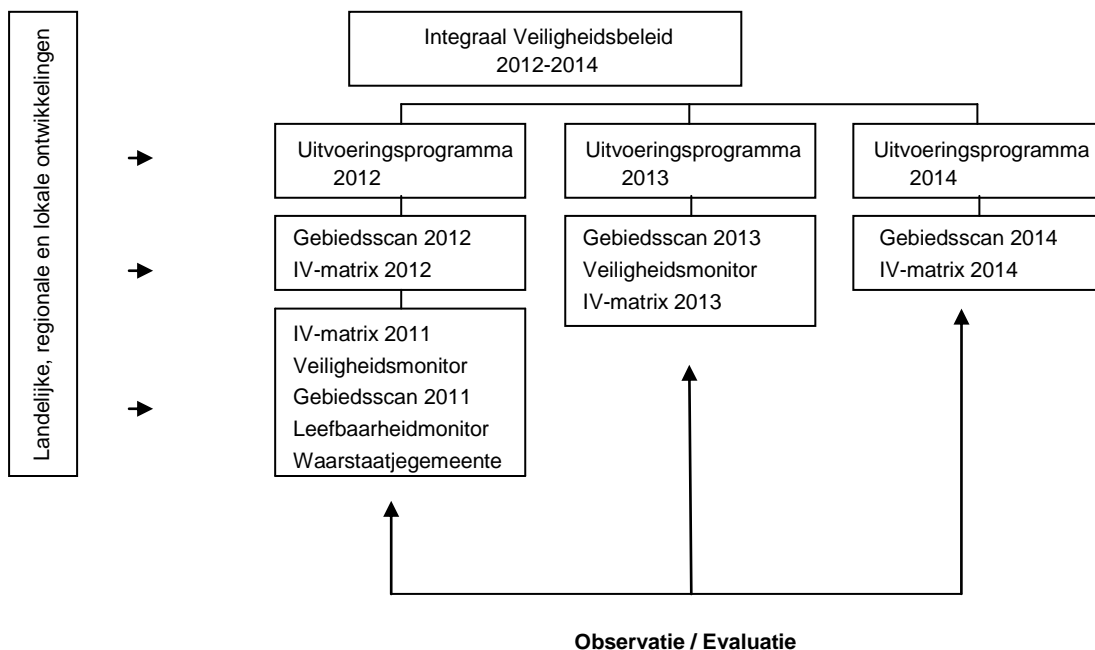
Landelijke, regionale en lokale ontwikkelingen

Integraal Veiligheidsbeleid
2012-2014

Uitvoeringsprogramma
2012

Uitvoeringsprogramma
2013

Uitvoeringsprogramma
2014

Gebiedsscan 2012
IV-matrix 2012

Gebiedsscan 2013
Veiligheidsmonitor
IV-matrix 2013

Gebiedsscan 2014
IV-matrix 2014

IV-matrix 2011
Veiligheidsmonitor
Gebiedsscan 2011
Leefbaarheidmonitor
Waarstaatjegemeente

Observatie / Evaluatie